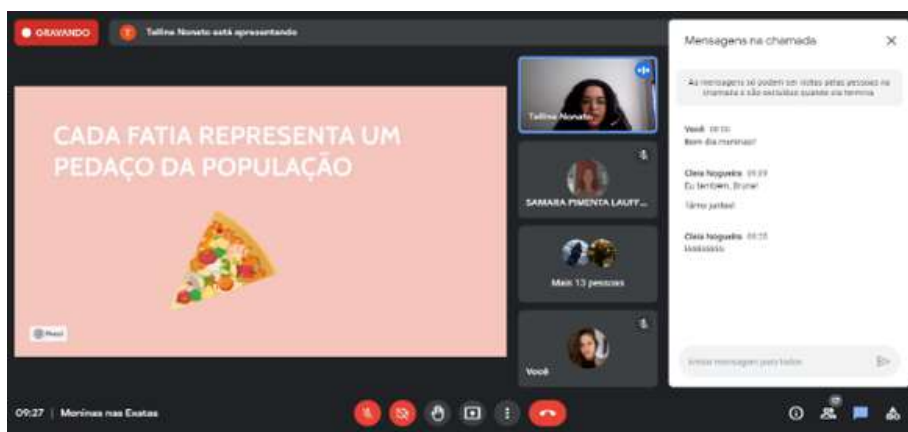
GRAVANDO

T Tallina Nonato está apresentando

CADA FATIA REPRESENTA UM PEDAÇO DA POPULAÇÃO

Prezi

Tallina Nonato

SAMARA PIMENTA LAUFF...

Mais 13 pessoas

Você

Mensagens na chamada

As mensagens só podem ser vistas pelas pessoas na chamada e são excluídas quando ela termina

Você 09:10
Bom dia meninas!!

Cleia Nogueira 09:19
Eu também, Bruna!
Tamo juntas!

Cleia Nogueira 09:25
kkkkkkkk

Enviar mensagem para todos

09:27 | Meninas nas Exatas